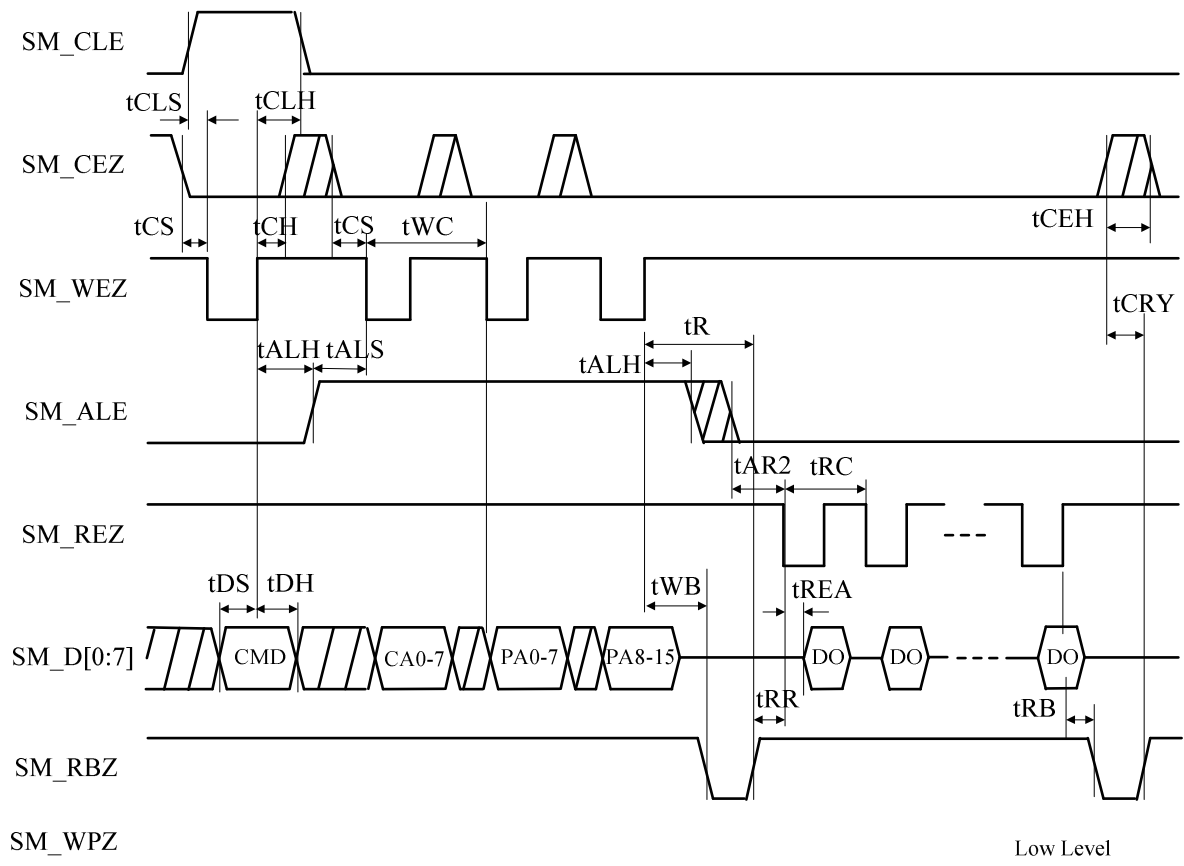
SM_CLE

tCLS
tCLH

SM_CEZ

tCS
tCH
tCS
tWC
tCEH

SM_WEZ

tCRY

tALH
tALS
tR
tALH

SM_ALE

tAR2
tRC

SM_REZ

tDS
tDH
tWB
tREA

SM_D[0:7]
CMD
CA0-7
PA0-7
PA8-15
DO
DO
DO

tRR
tRB

SM_RBZ

SM_WPZ

Low Level